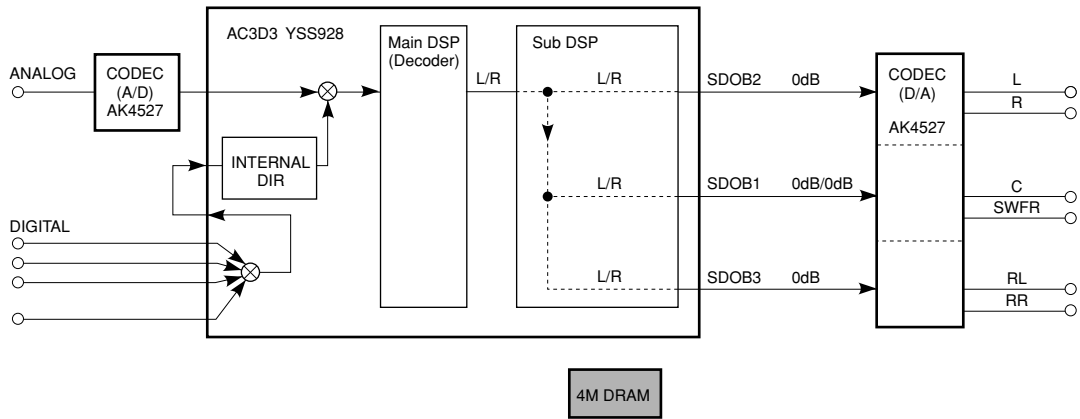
AC3D3 YSS928

ANALOG

CODEC (A/D) AK4527

INTERNAL DIR

DIGITAL

Main DSP (Decoder)

L/R

Sub DSP

L/R

L/R

L/R

SDOB2 0dB

SDOB1 0dB/0dB

SDOB3 0dB

CODEC (D/A)

AK4527

L

R

C

SWFR

RL

RR

4M DRAM